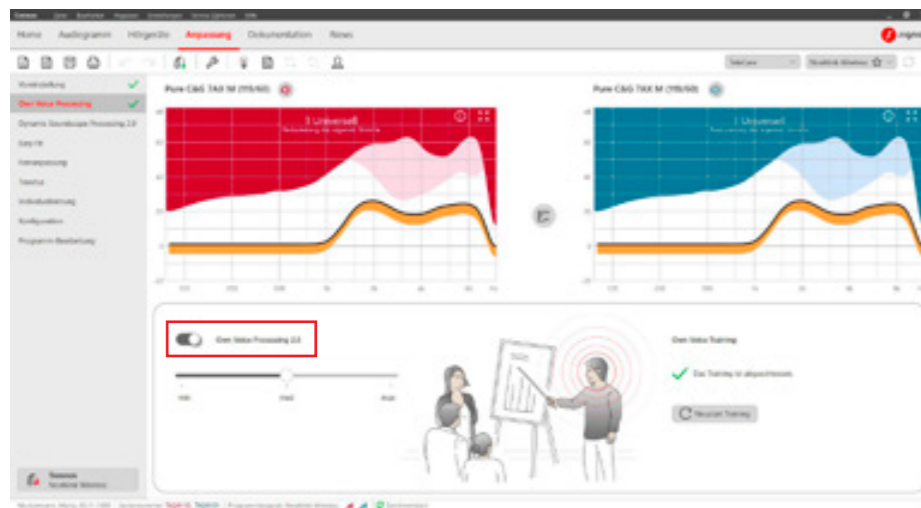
Home Audiogramm Hörgeräte Anpassung Dokumentation News

Voreinstellung
Own Voice Processing
Dynamic Soundscape Processing 2.0
Easy Fit
Feinanpassung
Tinnitus
Individualisierung
Konfiguration
Programm-Bearbeitung

Pure C&G 7AX M (119/60)

Pure C&G 7AX M (119/60)

1 Universell

1 Universell

Own Voice Processing 2.0

Own Voice Training

Das Training ist abgeschlossen.

Neustart Training